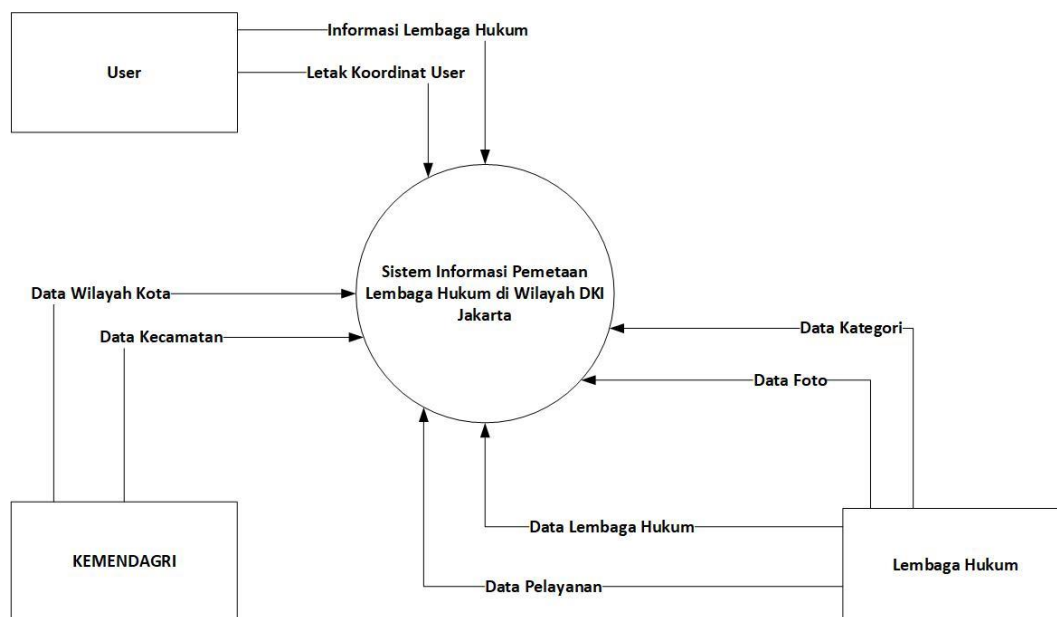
User

Informasi Lembaga Hukum

Letak Koordinat User

Sistem Informasi Pemetaan Lembaga Hukum di Wilayah DKI Jakarta

Data Wilayah Kota

Data Kecamatan

Data Kategori

Data Foto

Data Lembaga Hukum

Data Pelayanan

KEMENDAGRI

Lembaga Hukum